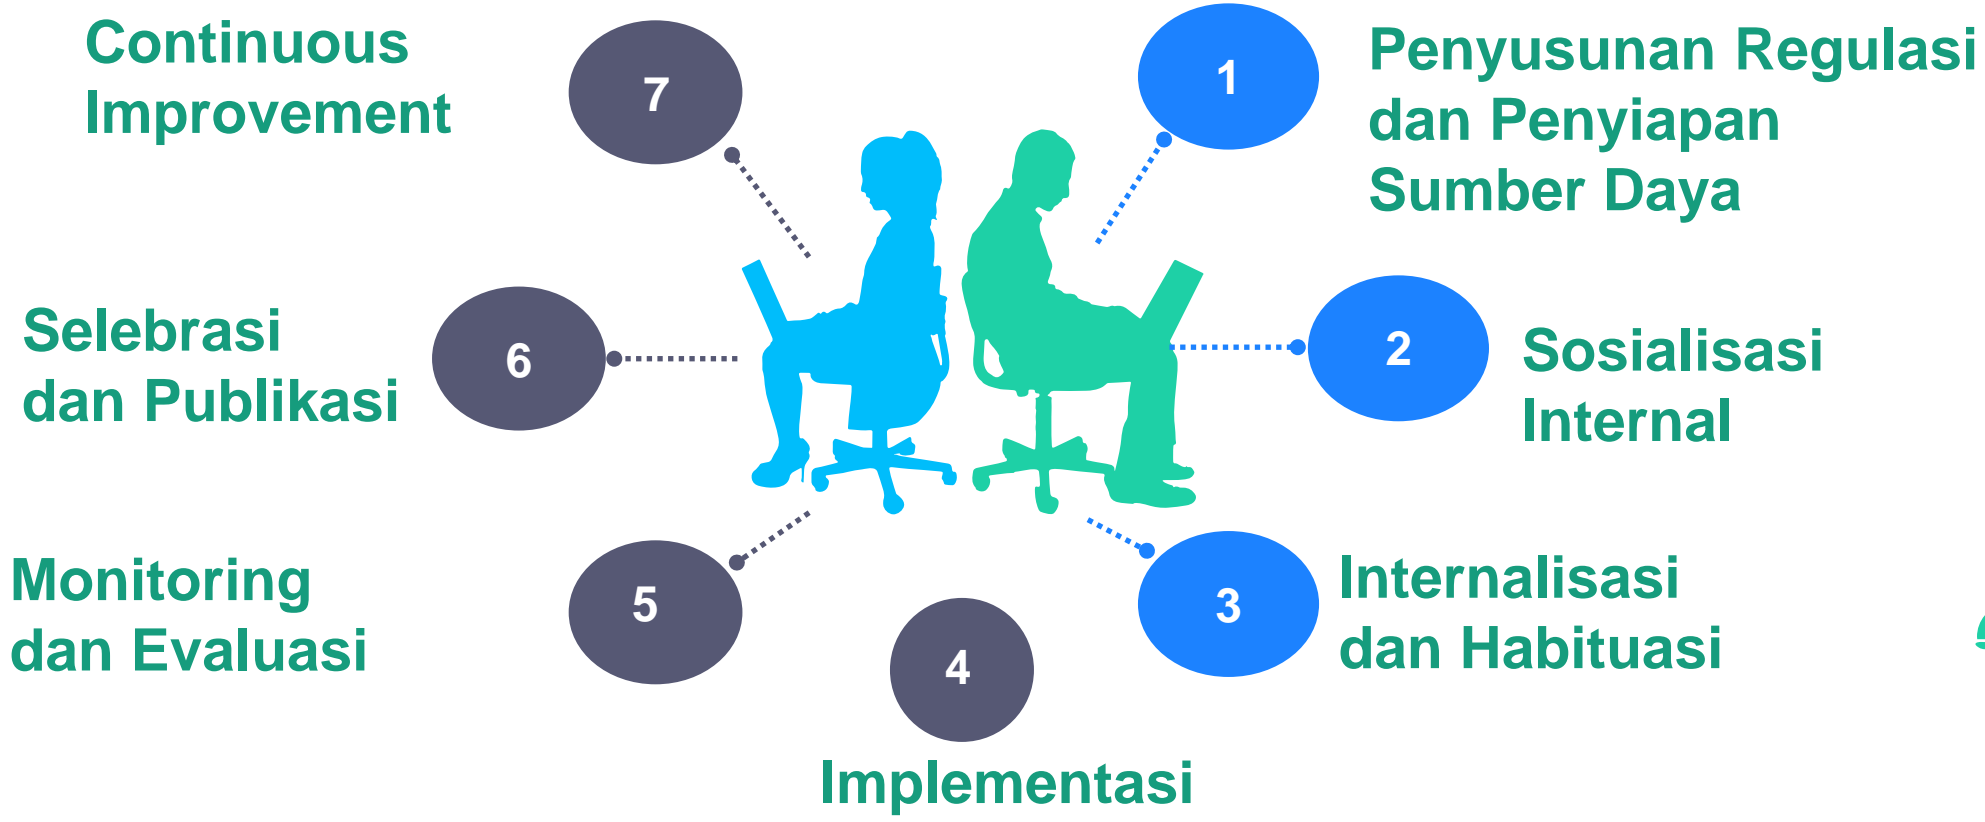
Continuous Improvement

7

1

Penyusunan Regulasi dan Penyiapan Sumber Daya

Selebrasi dan Publikasi

6

2

Sosialisasi Internal

Monitoring dan Evaluasi

5

3

Internalisasi dan Habituasi

4

Implementasi